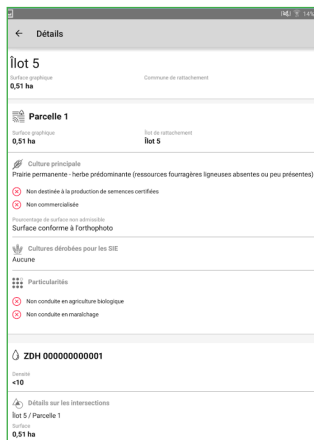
14%

← Détails

Îlot 5

Surface graphique
0,51 ha

Commune de rattachement

Parcelle 1

Surface graphique
0,51 ha

Îlot de rattachement
Îlot 5

Culture principale
Prairie permanente - herbe prédominante (ressources fourragères ligneuses absentes ou peu présentes)

Non destinée à la production de semences certifiées

Non commercialisée

Pourcentage de surface non admissible
Surface conforme à l'orthophoto

Cultures dérobées pour les SIE
Aucune

Particularités

Non conduite en agriculture biologique

Non conduite en maraîchage

ZDH 000000000001

Densité
<10

Détails sur les intersections
Îlot 5 / Parcelle 1
Surface
0,51 ha